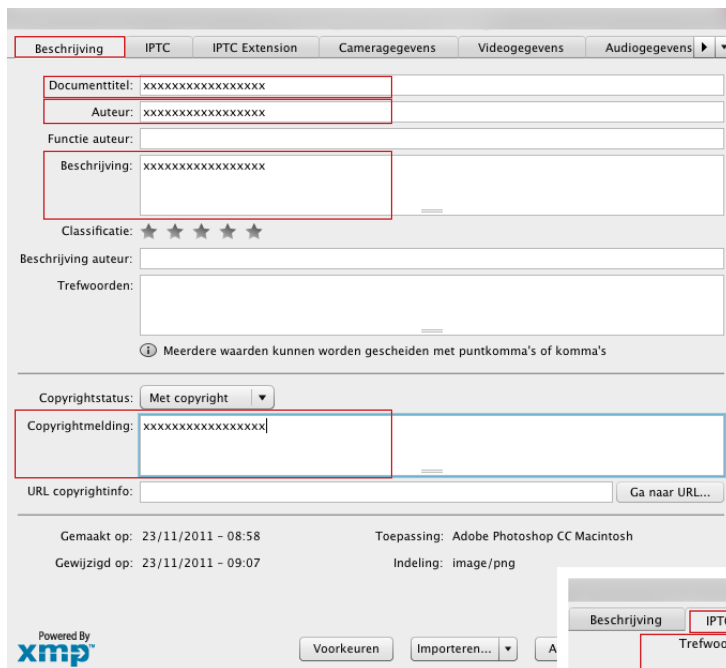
Beschrijving | IPTC | IPTC Extension | Cameragegevens | Videogegevens | Audiogegevens

Documenttitel: xxxxxxxxxxxxxxxxx

Auteur: xxxxxxxxxxxxxxxxx

Functie auteur:

Beschrijving: xxxxxxxxxxxxxxxxx

Classificatie: ★ ★ ★ ★ ★

Beschrijving auteur:

Trefwoorden:

ⓘ Meerdere waarden kunnen worden gescheiden met puntkomma's of komma's

Copyrightstatus: Met copyright

Copyrightmelding: xxxxxxxxxxxxxxxxx

URL copyrightinfo: Ga naar URL...

Gemaakt op: 23/11/2011 - 08:58

Toepassing: Adobe Photoshop CC Macintosh

Gewijzigd op: 23/11/2011 - 09:07

Indeling: image/png

Powered By xmp

Voorkeuren

Importeren...

A

Beschrijving | IPTC

Trefwoo